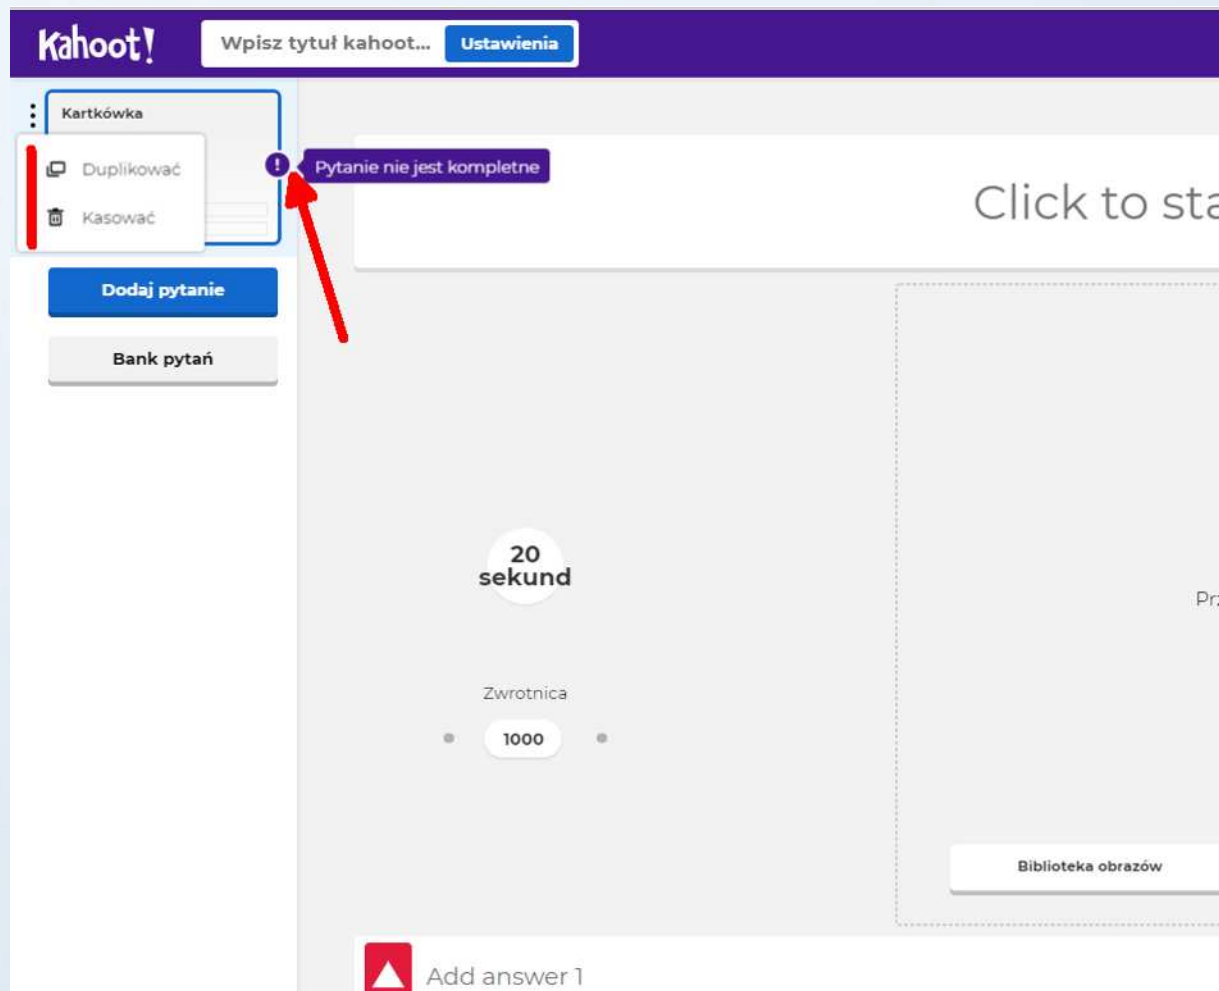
Kahoot!

Wpisz tytuł kahoot...

Ustawienia

Kartkówka

Duplikować

Kasować

!

Pytanie nie jest kompletne

Click to sta

Dodaj pytanie

Bank pytań

20 sekund

Pr

Zwrotnica

1000

Biblioteka obrazów

Add answer 1